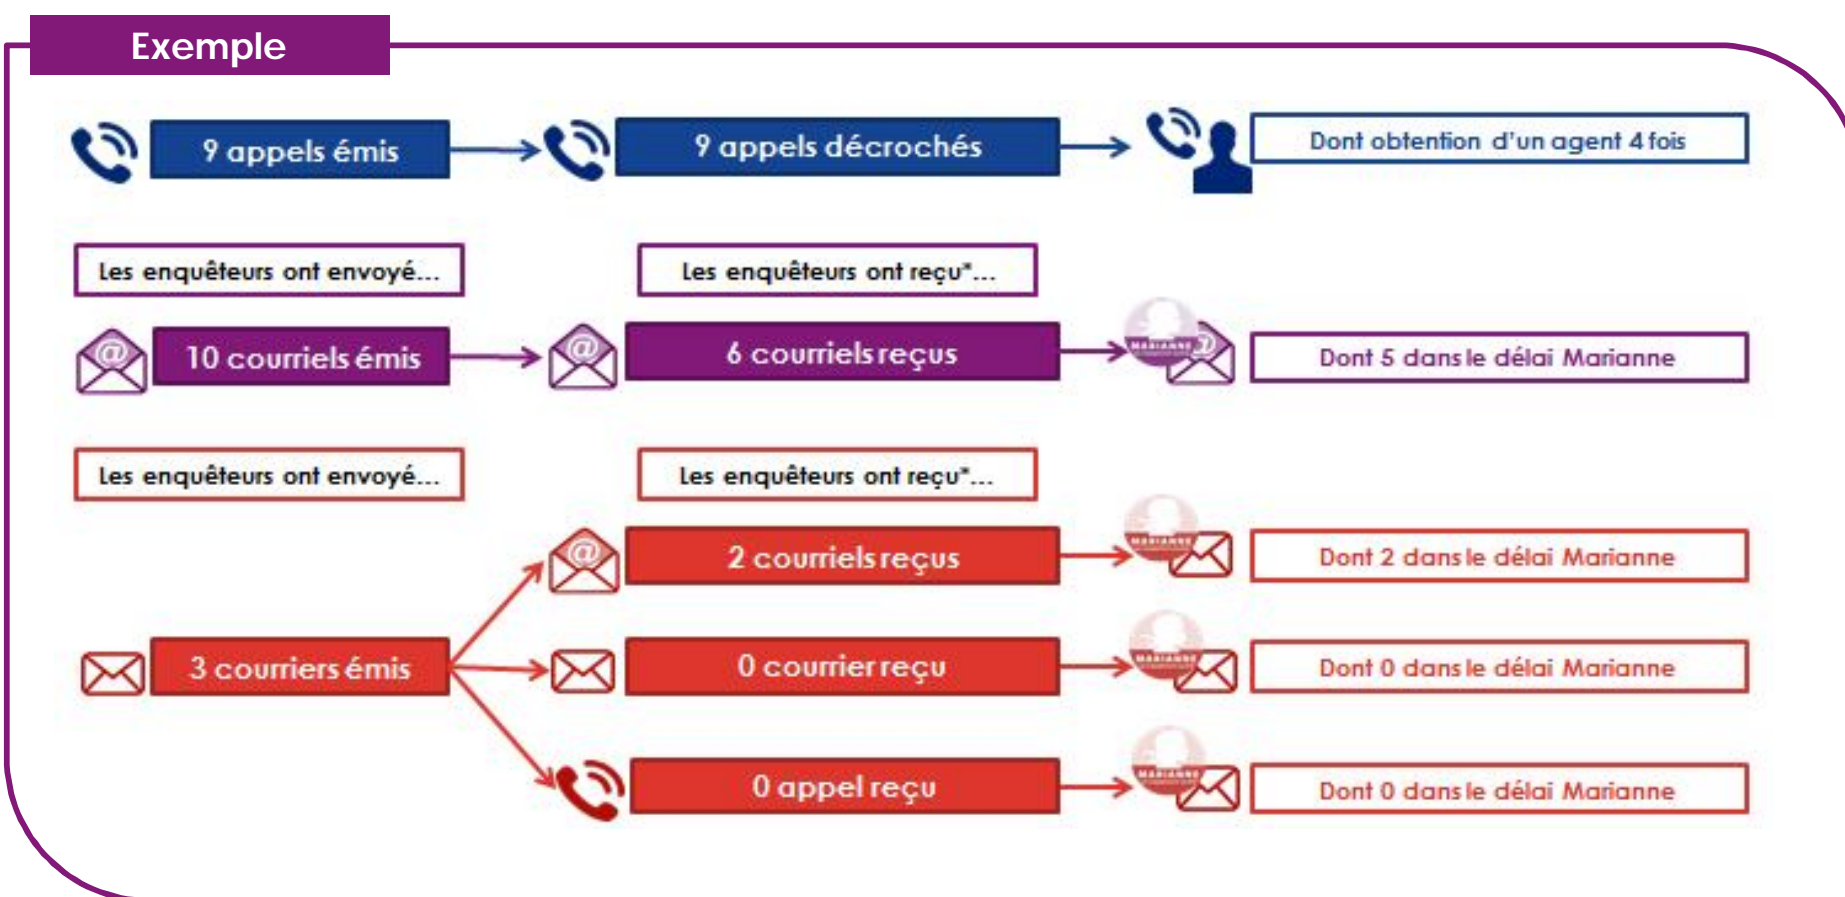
Exemple

9 appels émis

9 appels décrochés

Dont obtention d'un agent 4 fois

Les enquêteurs ont envoyé...

Les enquêteurs ont reçu*...

10 courriels émis

6 courriels reçus

MARIANNE

Dont 5 dans le délai Marianne

Les enquêteurs ont envoyé...

Les enquêteurs ont reçu*...

2 courriels reçus

MARIANNE

Dont 2 dans le délai Marianne

3 courriers émis

0 courrier reçu

MARIANNE

Dont 0 dans le délai Marianne

0 appel reçu

MARIANNE

Dont 0 dans le délai Marianne